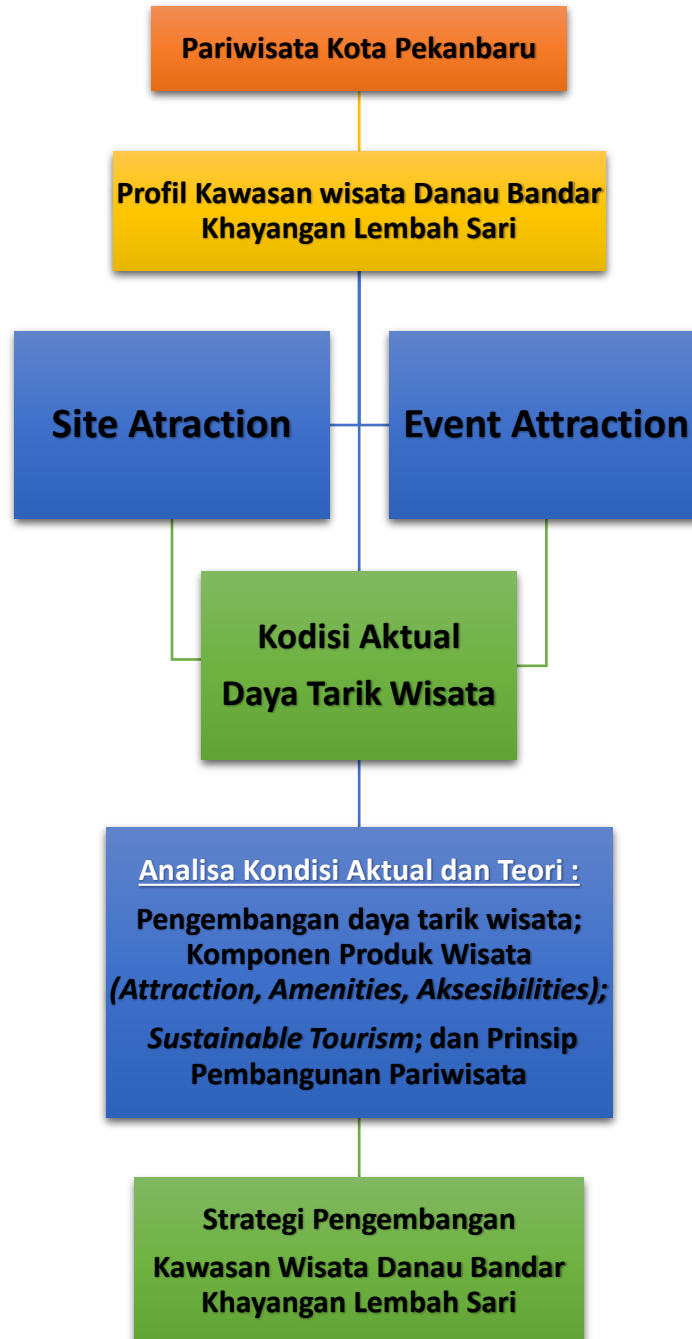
Pariwisata Kota Pekanbaru

Profil Kawasan wisata Danau Bandar Khayangan Lembah Sari

Site Atraction

Event Attraction

Kodisi Aktual
Daya Tarik Wisata

Analisa Kondisi Aktual dan Teori :

Pengembangan daya tarik wisata; Komponen Produk Wisata *(Attraction, Amenities, Aksesibilities);*

*Sustainable Tourism*; dan Prinsip Pembangunan Pariwisata

Strategi Pengembangan

Kawasan Wisata Danau Bandar Khayangan Lembah Sari